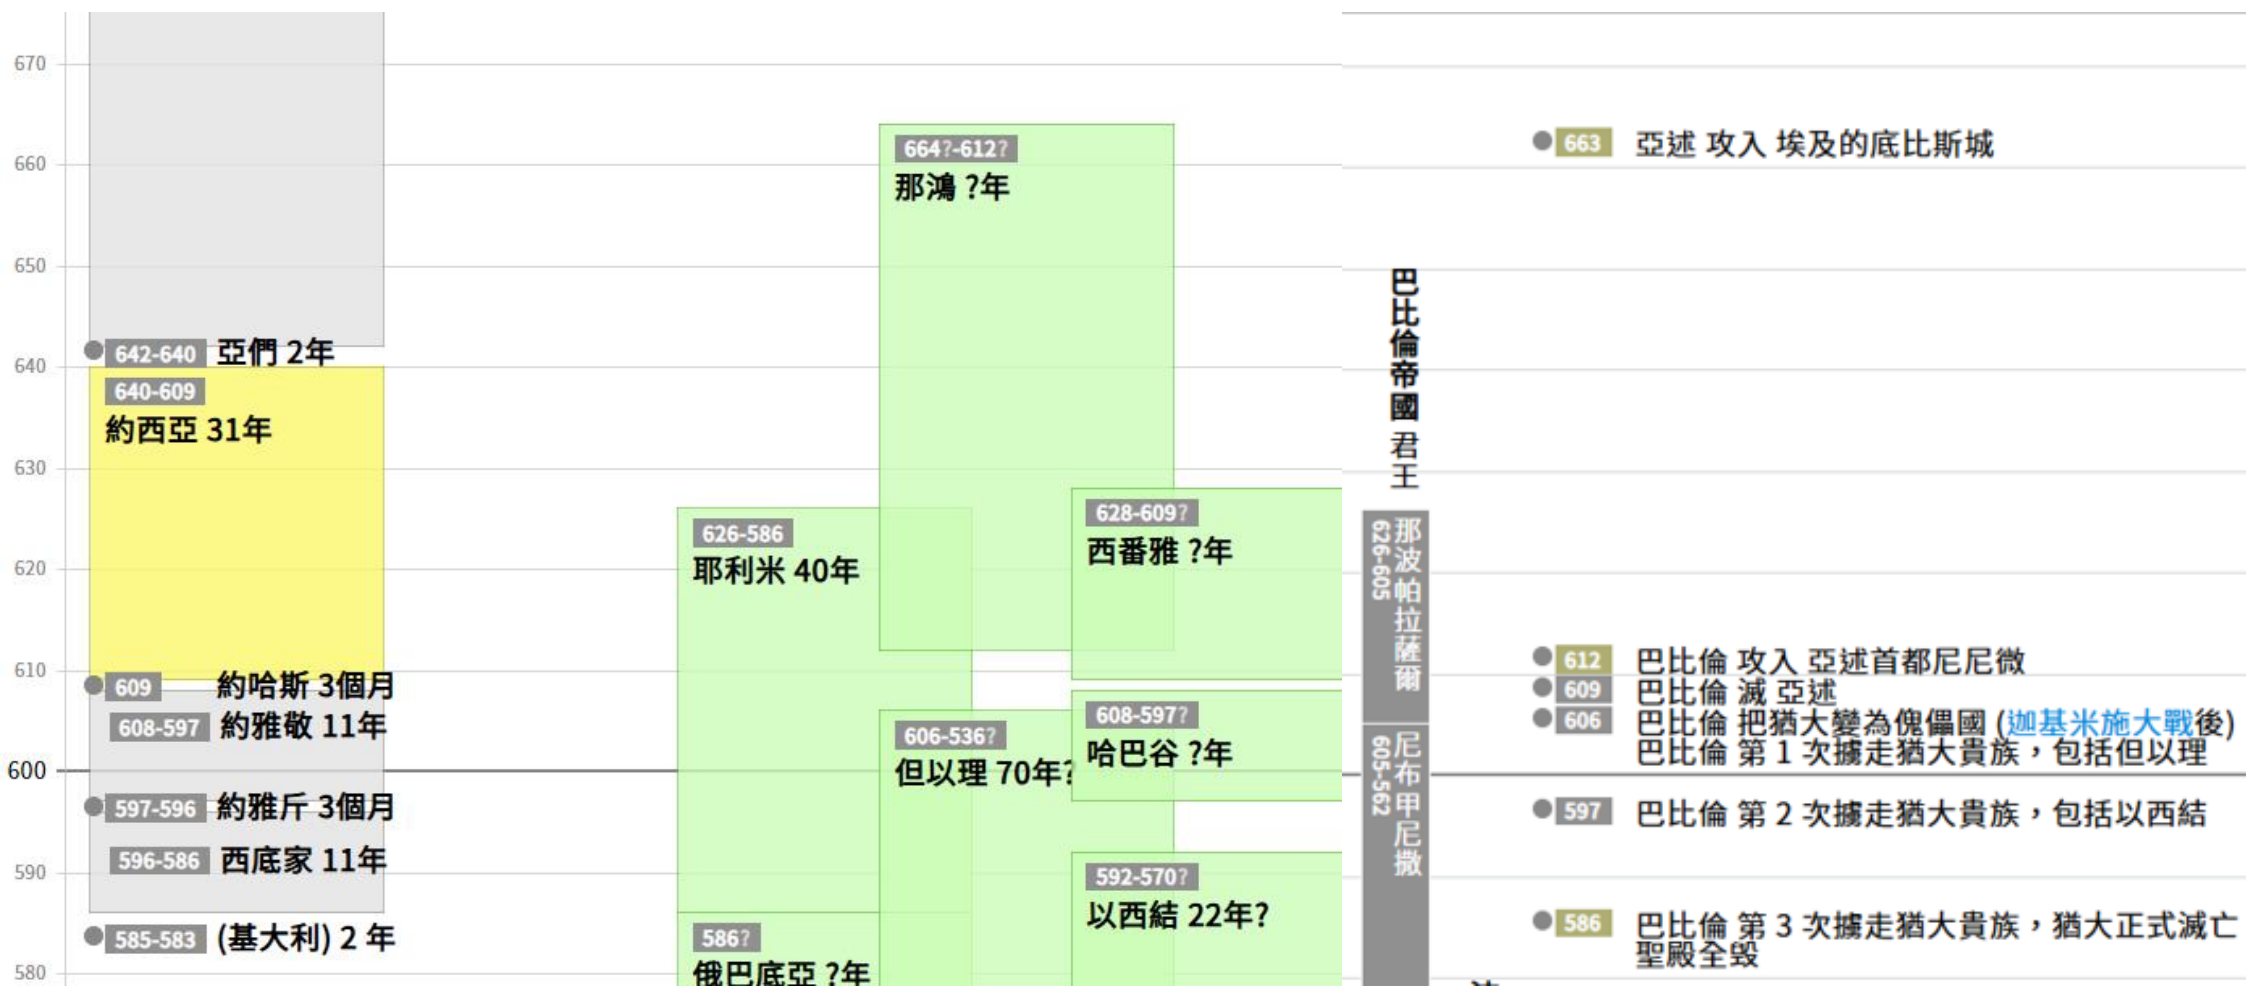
670
660
650
640
630
620
610
600
590
580

642-640 亞們 2年
640-609
約西亞 31年
609 約哈斯 3個月
608-597 約雅敬 11年
597-596 約雅斤 3個月
596-586 西底家 11年
585-583 (基大利) 2 年

664?-612?
那鴻 ?年
626-586
耶利米 40年
628-609?
西番雅 ?年
606-536?
但以理 70年?
608-597?
哈巴谷 ?年
592-570?
以西結 22年?
586?
俄巴底亞 ?年

巴比倫帝國君王
那波帕拉薩爾 626-605
尼布甲尼撒 605-562

663 亞述 攻入 埃及的底比斯城
612 巴比倫 攻入 亞述首都尼尼微
609 巴比倫 滅 亞述
606 巴比倫 把猶大變為傀儡國 (迦基米施大戰後)
巴比倫 第 1 次擄走猶大貴族，包括但以理
597 巴比倫 第 2 次擄走猶大貴族，包括以西結
586 巴比倫 第 3 次擄走猶大貴族，猶大正式滅亡
聖殿全毀